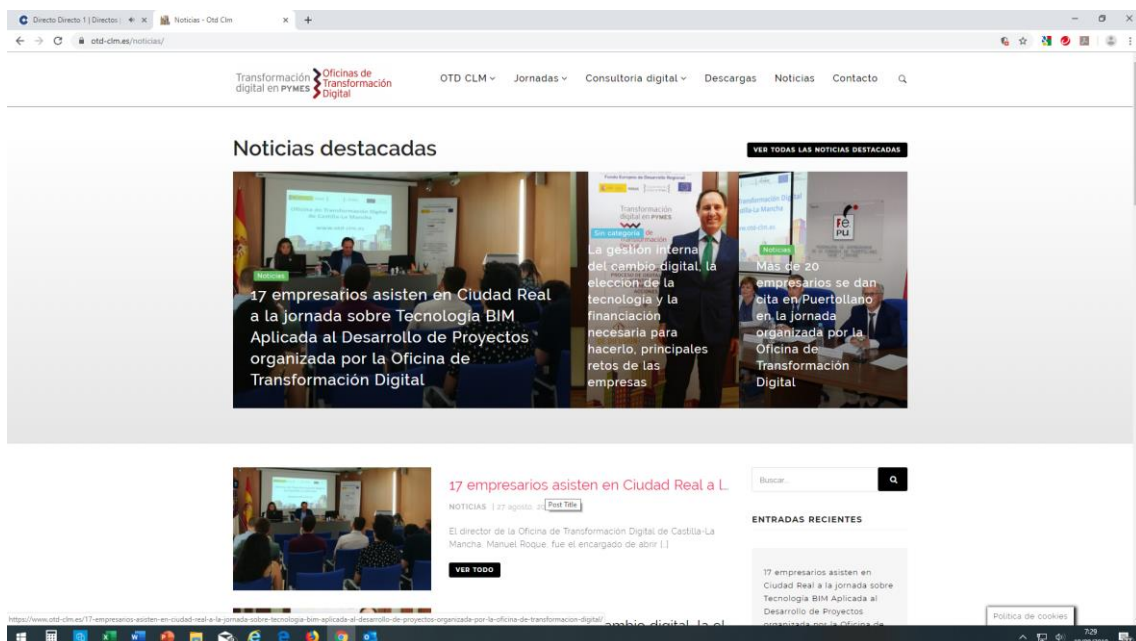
Directo Directo 1 | Directos | × Noticias - Otd Clm × +

otd-clm.es/noticias/

Transformación digital en PYMES Oficinas de Transformación Digital

OTD CLM Jornadas Consultoría digital Descargas Noticias Contacto

Noticias destacadas

VER TODAS LAS NOTICIAS DESTACADAS

Noticias

17 empresarios asisten en Ciudad Real a la jornada sobre Tecnología BIM Aplicada al Desarrollo de Proyectos organizada por la Oficina de Transformación Digital

Sin categoría

La gestión interna del cambio digital, la elección de la tecnología y la financiación necesaria para hacerlo, principales retos de las empresas

Noticias

Más de 20 empresarios se dan cita en Puertollano en la jornada organizada por la Oficina de Transformación Digital

17 empresarios asisten en Ciudad Real a l...

NOTICIAS | 27 agosto, 20 Post Title

El director de la Oficina de Transformación Digital de Castilla-La Mancha, Manuel Roque, fue el encargado de abrir [...]

VER TODO

Buscar...

ENTRADAS RECIENTES

17 empresarios asisten en Ciudad Real a la jornada sobre Tecnología BIM Aplicada al Desarrollo de Proyectos organizada por la Oficina de

https://www.otd-clm.es/17-empresarios-asisten-en-ciudad-real-a-la-jornada-sobre-tecnologia-bim-aplicada-al-desarrollo-de-proyectos-organizada-por-la-oficina-de-transformacion-digital/

...cambio digital, la el

Política de cookies

7:29